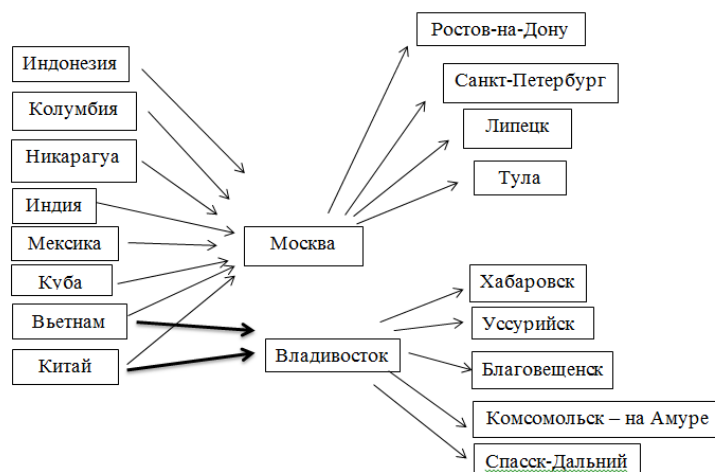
Индонезия

Колумбия

Никарагуа

Индия

Мексика

Куба

Вьетнам

Китай

Москва

Владивосток

Ростов-на-Дону

Санкт-Петербург

Липецк

Тула

Хабаровск

Уссурийск

Благовещенск

Комсомольск – на Амуре

Спасск-Дальний